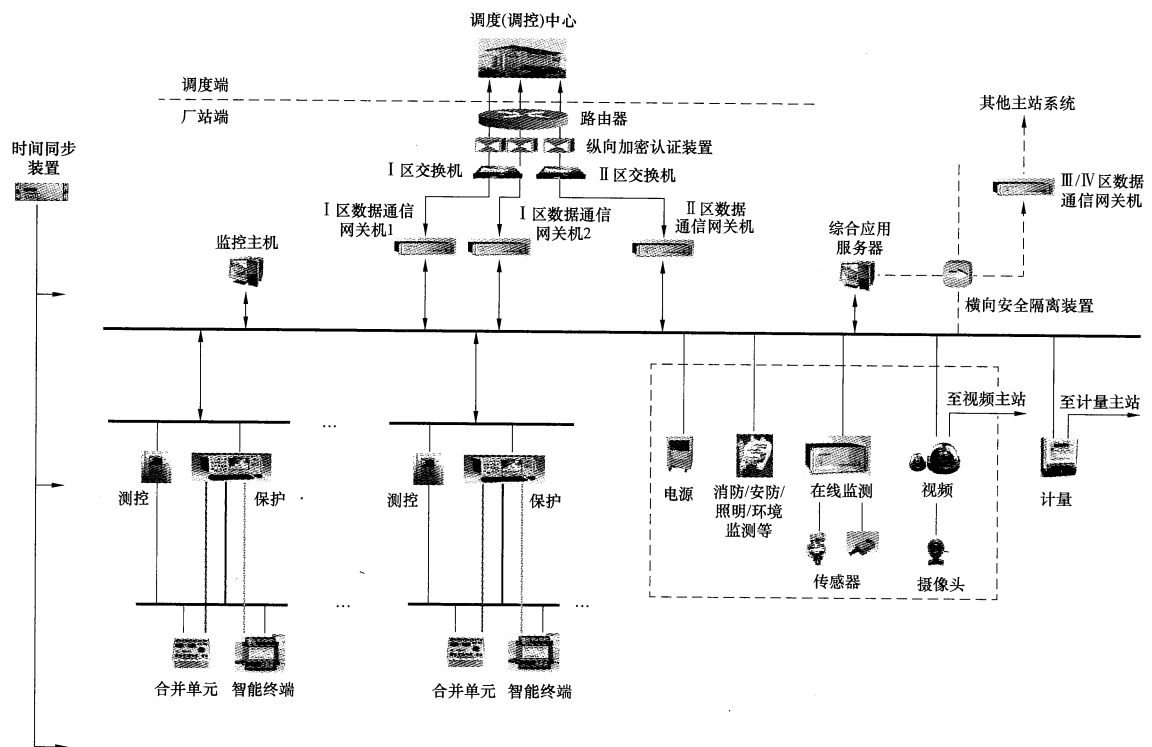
调度(调控)中心

调度端

厂站端

路由器

纵向加密认证装置

Ⅰ区交换机

Ⅱ区交换机

时间同步装置

其他主站系统

Ⅲ/Ⅳ区数据通信网关机

Ⅰ区数据通信网关机1

Ⅰ区数据通信网关机2

Ⅱ区数据通信网关机

综合应用服务器

监控主机

横向安全隔离装置

至视频主站

至计量主站

测控

保护

测控

保护

电源

消防/安防/照明/环境监测等

在线监测

视频

计量

传感器

摄像头

合并单元

智能终端

合并单元

智能终端